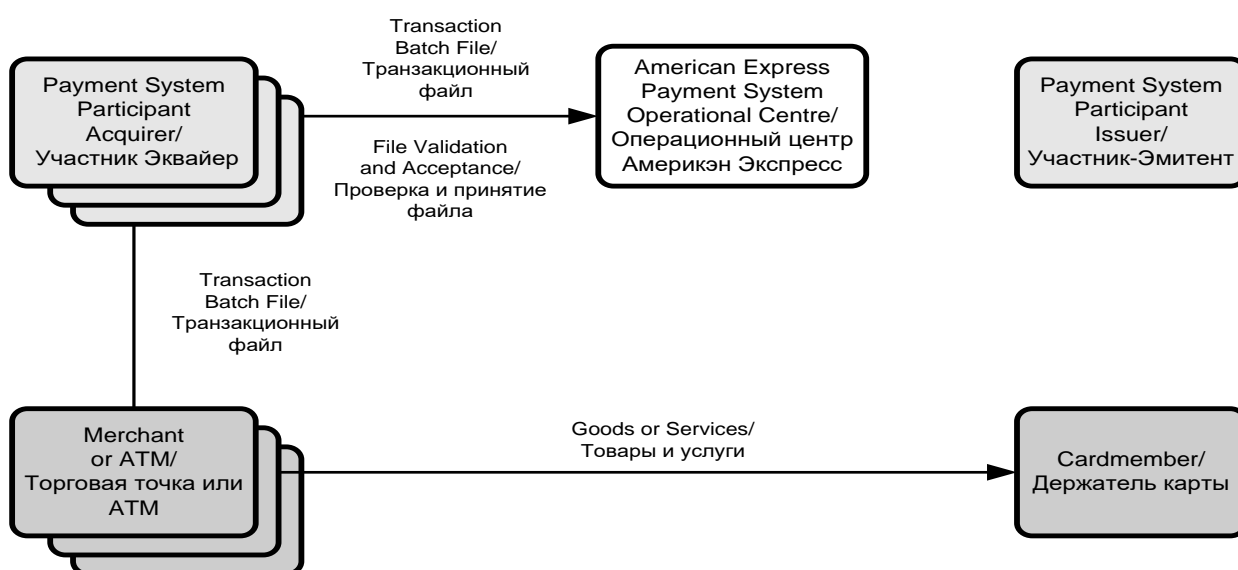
Payment System Participant Acquirer/ Участник Эквайер

Transaction Batch File/ Транзакционный файл

File Validation and Acceptance/ Проверка и принятие файла

American Express Payment System Operational Centre/ Операционный центр Америкэн Экспресс

Payment System Participant Issuer/ Участник-Эмитент

Transaction Batch File/ Транзакционный файл

Merchant or ATM/ Торговая точка или ATM

Goods or Services/ Товары и услуги

Cardmember/ Держатель карты